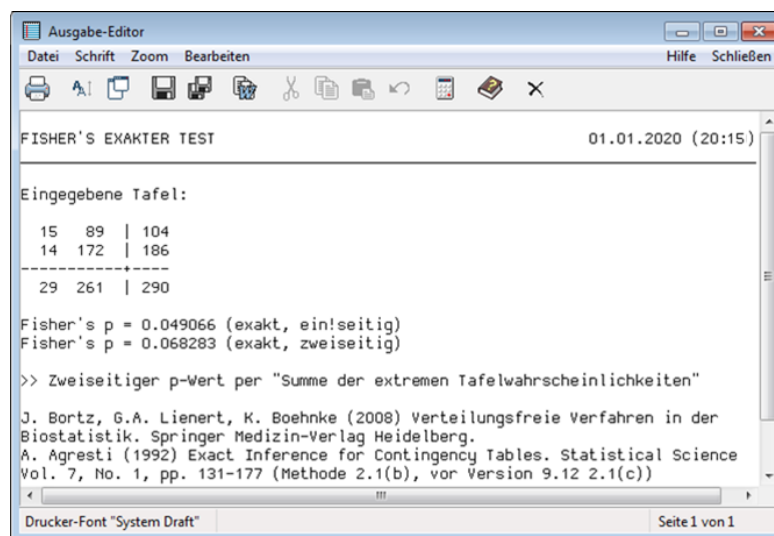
Ausgabe-Editor

Datei Schrift Zoom Bearbeiten Hilfe Schließen

FISHER'S EXAKTER TEST 01.01.2020 (20:15)

Eingegebene Tafel:

| | | |
|---|---|---|
| 15 | 89 | 104 |
| 14 | 172 | 186 |
| 29 | 261 | 290 |

Fisher's p = 0.049066 (exakt, ein!seitig)
Fisher's p = 0.068283 (exakt, zweiseitig)

>> Zweiseitiger p-Wert per "Summe der extremen Tafelwahrscheinlichkeiten"

J. Bortz, G.A. Lienert, K. Boehnke (2008) Verteilungsfreie Verfahren in der Biostatistik. Springer Medizin-Verlag Heidelberg.
A. Agresti (1992) Exact Inference for Contingency Tables. Statistical Science Vol. 7, No. 1, pp. 131-177 (Methode 2.1(b), vor Version 9.12 2.1(c))

Drucker-Font "System Draft" Seite 1 von 1